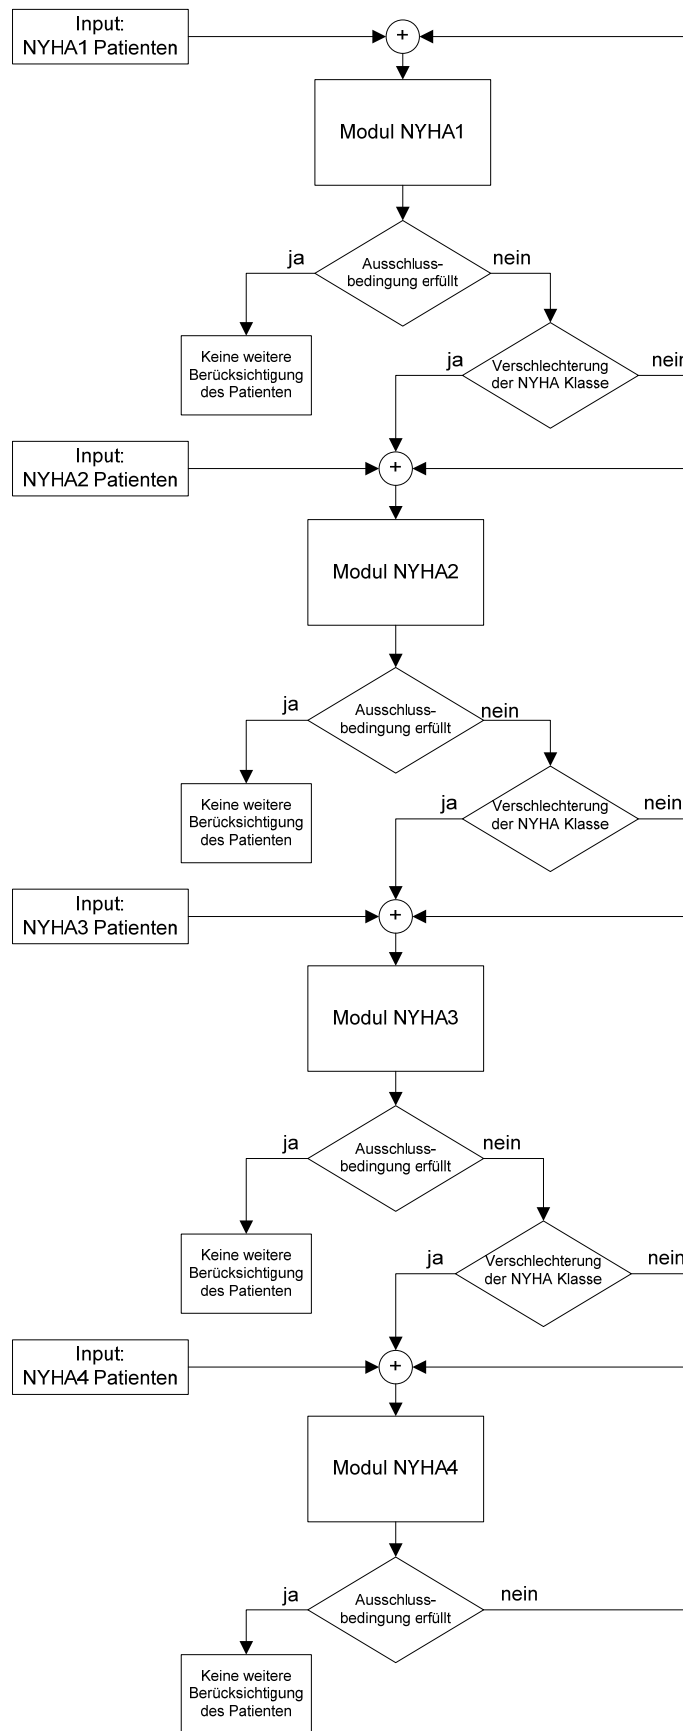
Input:
NYHA1 Patienten

+

Modul NYHA1

ja

Ausschlussbedingung erfüllt

nein

Keine weitere Berücksichtigung des Patienten

ja

Verschlechterung der NYHA Klasse

nein

Input:
NYHA2 Patienten

+

Modul NYHA2

ja

Ausschlussbedingung erfüllt

nein

Keine weitere Berücksichtigung des Patienten

ja

Verschlechterung der NYHA Klasse

nein

Input:
NYHA3 Patienten

+

Modul NYHA3

ja

Ausschlussbedingung erfüllt

nein

Keine weitere Berücksichtigung des Patienten

ja

Verschlechterung der NYHA Klasse

nein

Input:
NYHA4 Patienten

+

Modul NYHA4

ja

Ausschlussbedingung erfüllt

nein

Keine weitere Berücksichtigung des Patienten